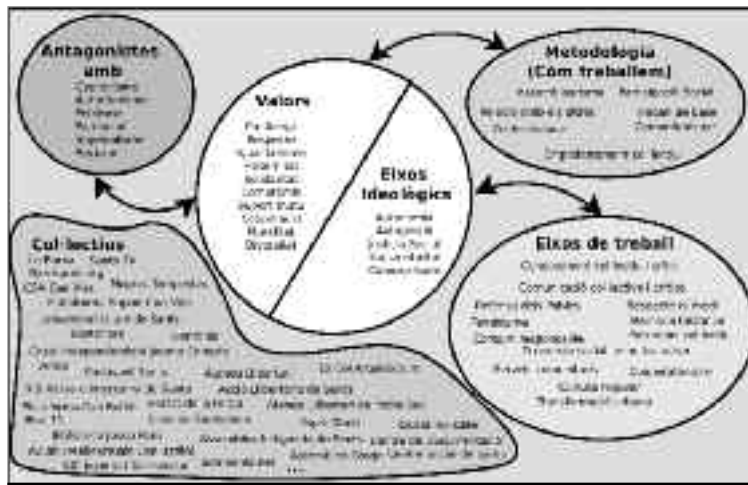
Antagonistes amb
Capitalisme
Autoritarisme
Patriarcat
Racisme
Imperialisme
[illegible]

Valors
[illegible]
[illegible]
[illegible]
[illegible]
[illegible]
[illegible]
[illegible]
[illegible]
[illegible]

Eixos ideològics
Autonomia
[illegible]
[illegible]
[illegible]
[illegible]

Metodologia (Com treballem)
Assemblearisme
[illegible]
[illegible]
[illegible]
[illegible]
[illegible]
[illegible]

Eixos de treball
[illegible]
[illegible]
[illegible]
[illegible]
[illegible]
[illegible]
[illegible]
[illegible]
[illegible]
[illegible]
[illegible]
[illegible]
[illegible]

Col·lectius
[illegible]
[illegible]
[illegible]
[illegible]
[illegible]
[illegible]
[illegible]
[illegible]
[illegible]
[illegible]
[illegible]
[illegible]
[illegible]
...